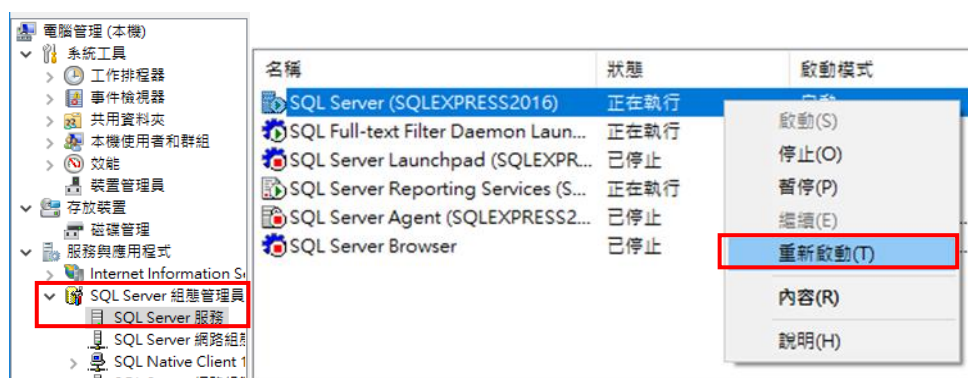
電腦管理 (本機)
系統工具
工作排程器
事件檢視器
共用資料夾
本機使用者和群組
效能
裝置管理員
存放裝置
磁碟管理
服務與應用程式
Internet Information S
SQL Server 組態管理員
SQL Server 服務
SQL Server 網路組
SQL Native Client 1

| 名稱 | 狀態 | 啟動模式 |
|---|---|---|
| SQL Server (SQLEXPRESS2016) | 正在執行 | 自動 |
| SQL Full-text Filter Daemon Laun... | 正在執行 | |
| SQL Server Launchpad (SQLEXPR... | 已停止 | |
| SQL Server Reporting Services (S... | 正在執行 | |
| SQL Server Agent (SQLEXPRESS2... | 已停止 | |
| SQL Server Browser | 已停止 | |

啟動(S)
停止(O)
暫停(P)
繼續(E)
重新啟動(T)
內容(R)
說明(H)